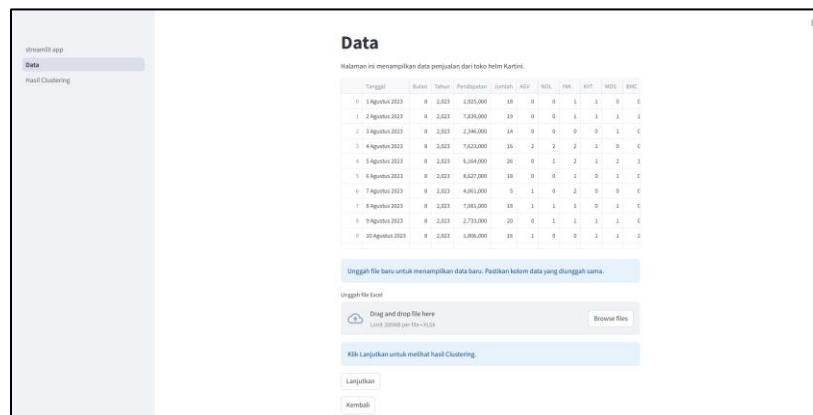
streamlit app

Data

Hasil Clustering

Data

Halaman ini menampilkan data penjualan dari toko helm Kartini.

| | Tanggal | Bulan | Tahun | Pendapatan | Jumlah | AGV | NOL | INK | KYT | MDS | BMC |
|---|---|---|---|---|---|---|---|---|---|---|---|
| 0 | 1 Agustus 2023 | 8 | 2,023 | 2,025,000 | 18 | 0 | 0 | 1 | 1 | 0 | 0 |
| 1 | 2 Agustus 2023 | 8 | 2,023 | 7,839,000 | 19 | 0 | 0 | 1 | 1 | 1 | 1 |
| 2 | 3 Agustus 2023 | 8 | 2,023 | 2,346,000 | 14 | 0 | 0 | 0 | 0 | 1 | 0 |
| 3 | 4 Agustus 2023 | 8 | 2,023 | 7,623,000 | 16 | 2 | 2 | 2 | 1 | 0 | 0 |
| 4 | 5 Agustus 2023 | 8 | 2,023 | 5,164,000 | 26 | 0 | 1 | 2 | 1 | 2 | 1 |
| 5 | 6 Agustus 2023 | 8 | 2,023 | 8,627,000 | 18 | 0 | 0 | 1 | 0 | 1 | 0 |
| 6 | 7 Agustus 2023 | 8 | 2,023 | 4,061,000 | 5 | 1 | 0 | 2 | 0 | 0 | 0 |
| 7 | 8 Agustus 2023 | 8 | 2,023 | 7,081,000 | 18 | 1 | 1 | 1 | 0 | 1 | 0 |
| 8 | 9 Agustus 2023 | 8 | 2,023 | 2,733,000 | 20 | 0 | 1 | 1 | 1 | 1 | 0 |
| 9 | 10 Agustus 2023 | 8 | 2,023 | 1,806,000 | 16 | 1 | 0 | 0 | 1 | 1 | 2 |

Unggah file baru untuk menampilkan data baru. Pastikan kolom data yang diunggah sama.

Unggah file Excel

Drag and drop file here
Limit 200MB per file • XLSX

Browse files

Klik Lanjutkan untuk melihat hasil Clustering.

Lanjutkan

Kembali